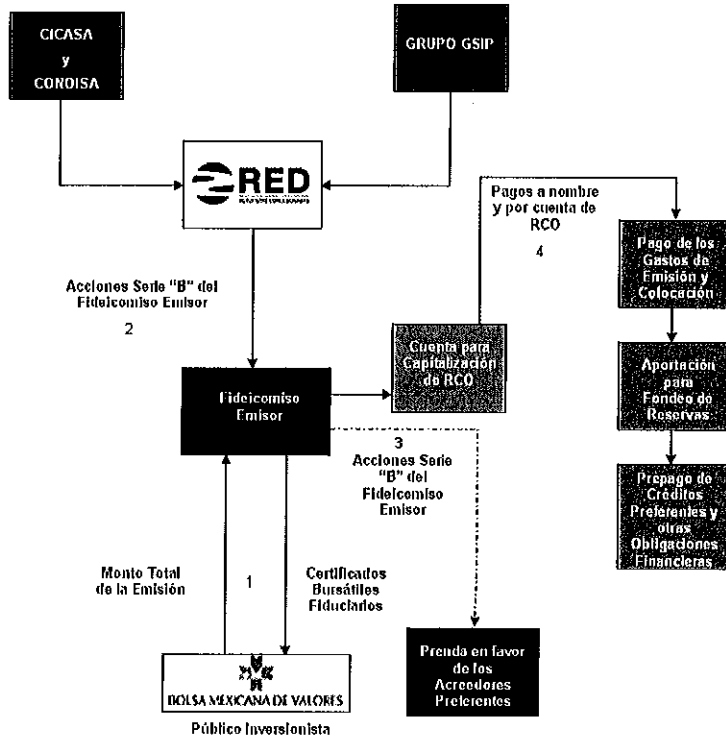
CICASA y CONOISA

GRUPO GSIP

RED

Acciones Serie "B" del Fideicomiso Emisor

2

Pagos a nombre y por cuenta de RCO

4

Pago de los Gastos de Emisión y Colocación

Cuenta para Capitalización de RCO

Aportación para Fondeo de Reservas

Fideicomiso Emisor

3
Acciones Serie "B" del Fideicomiso Emisor

Prepago de Créditos Preferentes y otras Obligaciones Financieras

Monto Total de la Emisión

1

Certificados Bursátiles Fiduciarios

BOLSA MEXICANA DE VALORES

Público Inversionista

Prenda en favor de los Acreedores Preferentes